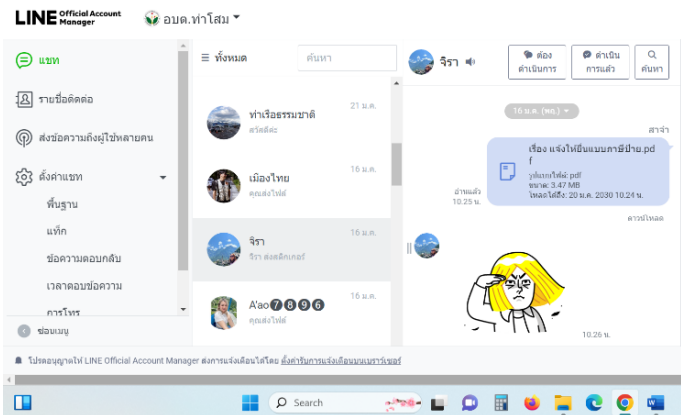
LINE Official Account Manager อบต.ท่าโสม

แชท
รายชื่อติดต่อ
ส่งข้อความถึงผู้ใช้หลายคน
ตั้งค่าแชท
พื้นฐาน
แท็ก
ข้อความตอบกลับ
เวลาตอบข้อความ
การโทร
ซ่อนเมนู

ทั้งหมด
ค้นหา

ท่าเรือธรรมชาติ
สวัสดีค่ะ
21 ม.ค.

เมืองไทย
คุณส่งไฟล์
16 ม.ค.

จิรา
จิรา ส่งสติกเกอร์
16 ม.ค.

A'ao ❼❽❾❻
คุณส่งไฟล์
16 ม.ค.

จิรา
ต้องดำเนินการ
ดำเนินการแล้ว
ค้นหา

16 ม.ค. (พฤ.)

สาจ่า
เรื่อง แจ้งให้ยื่นแบบภาษีป้าย.pdf
รูปแบบไฟล์: pdf
ขนาด: 3.47 MB
ไฟล์ใช้ได้ถึง: 20 ม.ค. 2030 10.24 น.
อ่านแล้ว
10.25 น.
ดาวน์โหลด

10.26 น.

โปรดอนุญาตให้ LINE Official Account Manager ส่งการแจ้งเตือนได้โดย ตั้งค่ารับการแจ้งเตือนบนเบราว์เซอร์

Search